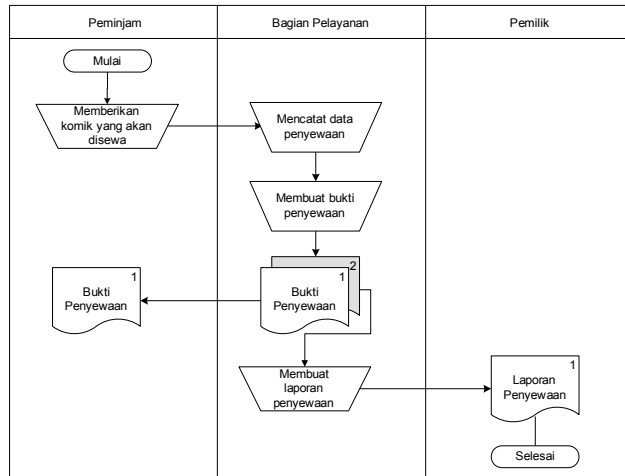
| Peminjam | Bagian Pelayanan | Pemilik |
|---|---|---|

Mulai

Memberikan komik yang akan disewa

Mencatat data penyewaan

Membuat bukti penyewaan

2

1

Bukti Penyewaan

1

Bukti Penyewaan

Membuat laporan penyewaan

1

Laporan Penyewaan

Selesai